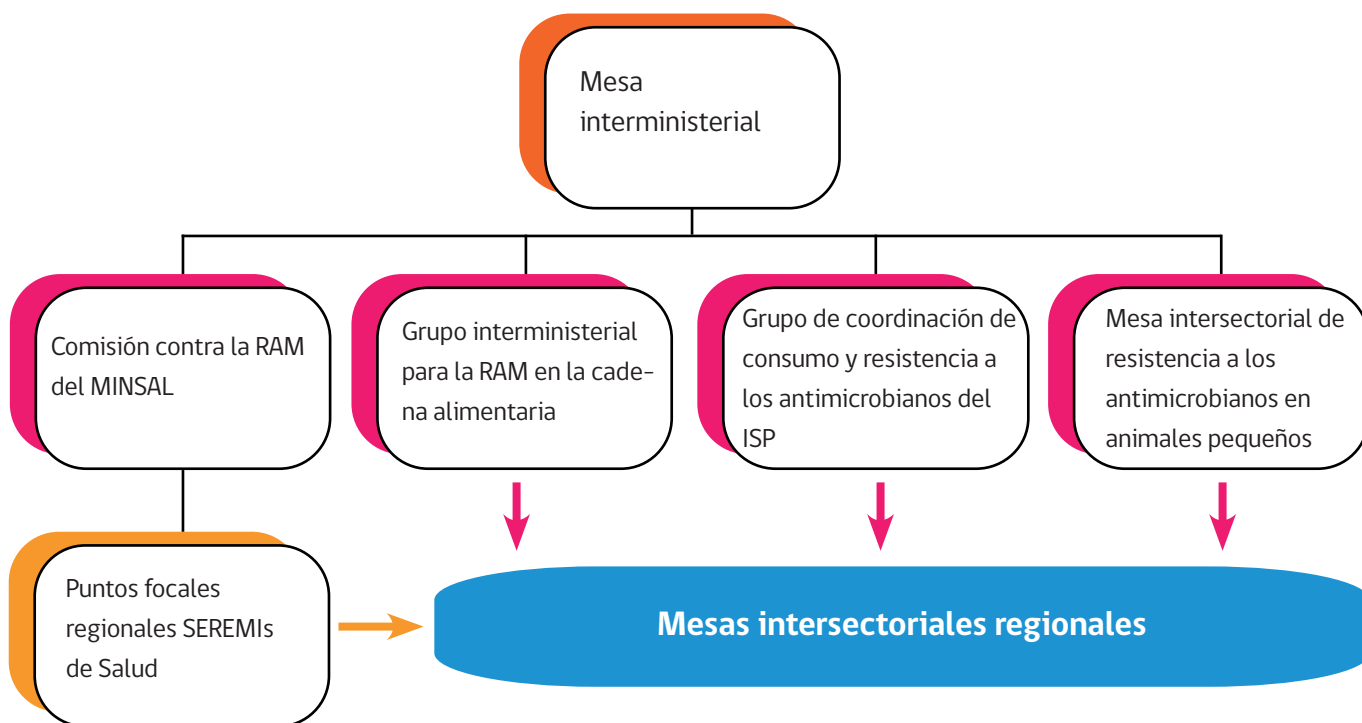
Mesa interministerial

Comisión contra la RAM del MINSAL

Grupo interministerial para la RAM en la cadena alimentaria

Grupo de coordinación de consumo y resistencia a los antimicrobianos del ISP

Mesa intersectorial de resistencia a los antimicrobianos en animales pequeños

Puntos focales regionales SEREMIs de Salud

Mesas intersectoriales regionales